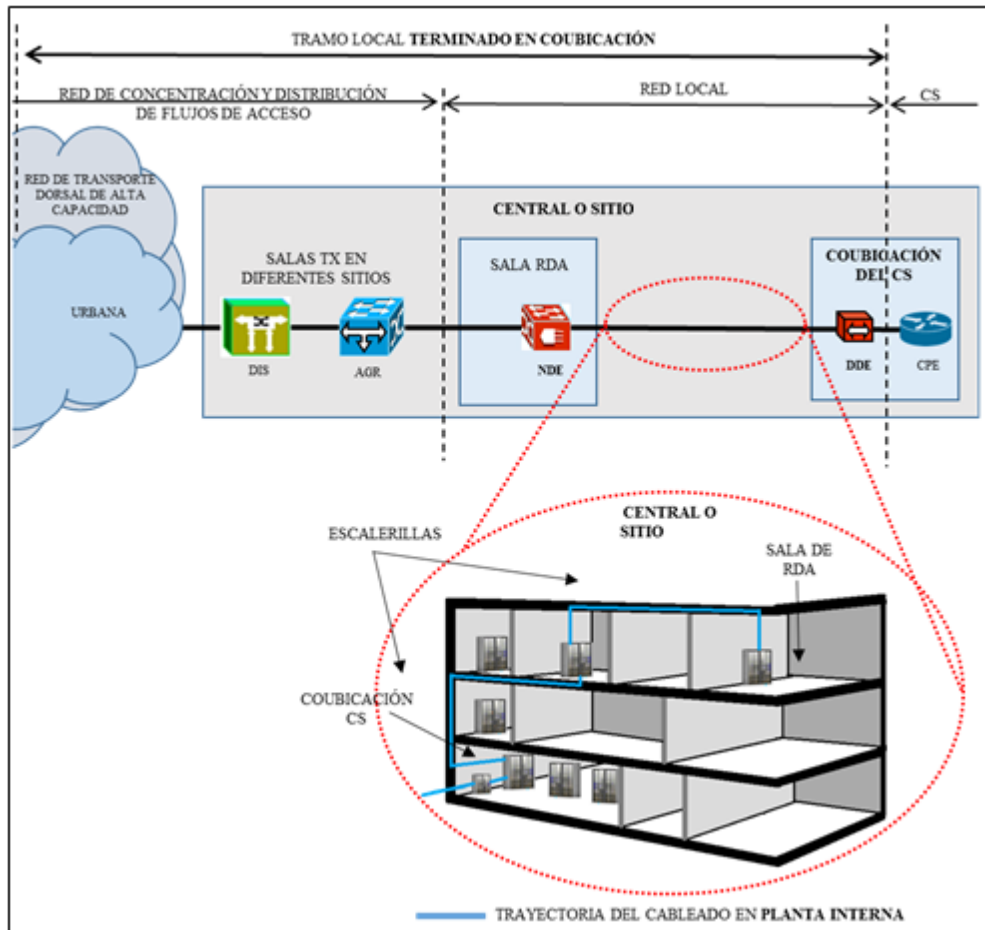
TRAMO LOCAL **TERMINADO EN COUBICACIÓN**

RED DE CONCENTRACIÓN Y DISTRIBUCIÓN DE FLUJOS DE ACCESO

RED LOCAL

CS

RED DE TRANSPORTE DORSAL DE ALTA CAPACIDAD

URBANA

CENTRAL O SITIO

SALAS TX EN DIFERENTES SITIOS

DIS

AGR

SALA RDA

NDE

COUBICACIÓN DEL CS

DDE

CPE

CENTRAL O SITIO

ESCALERILLAS

SALA DE RDA

COUBICACIÓN CS

TRAYECTORIA DEL CABLEADO EN **PLANTA INTERNA**